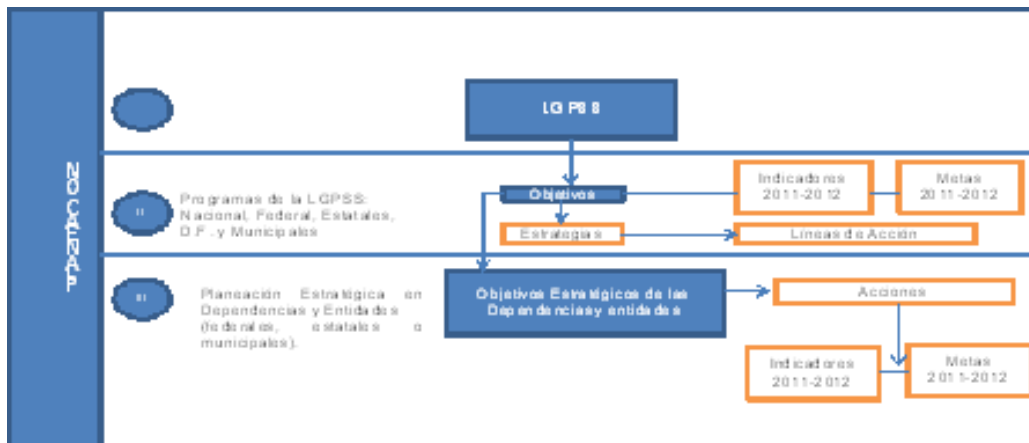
NACIONAL

LGPSS

II

Programas de la LGPSS: Nacional, Federal, Estatales, D.F. y Municipales

Objetivos

Indicadores 2011-2012

Metas 2011-2012

Estrategias

Líneas de Acción

III

Planeación Estratégica en Dependencias y Entidades (federales, estatales o municipales).

Objetivos Estratégicos de las Dependencias y entidades

Acciones

Indicadores 2011-2012

Metas 2011-2012